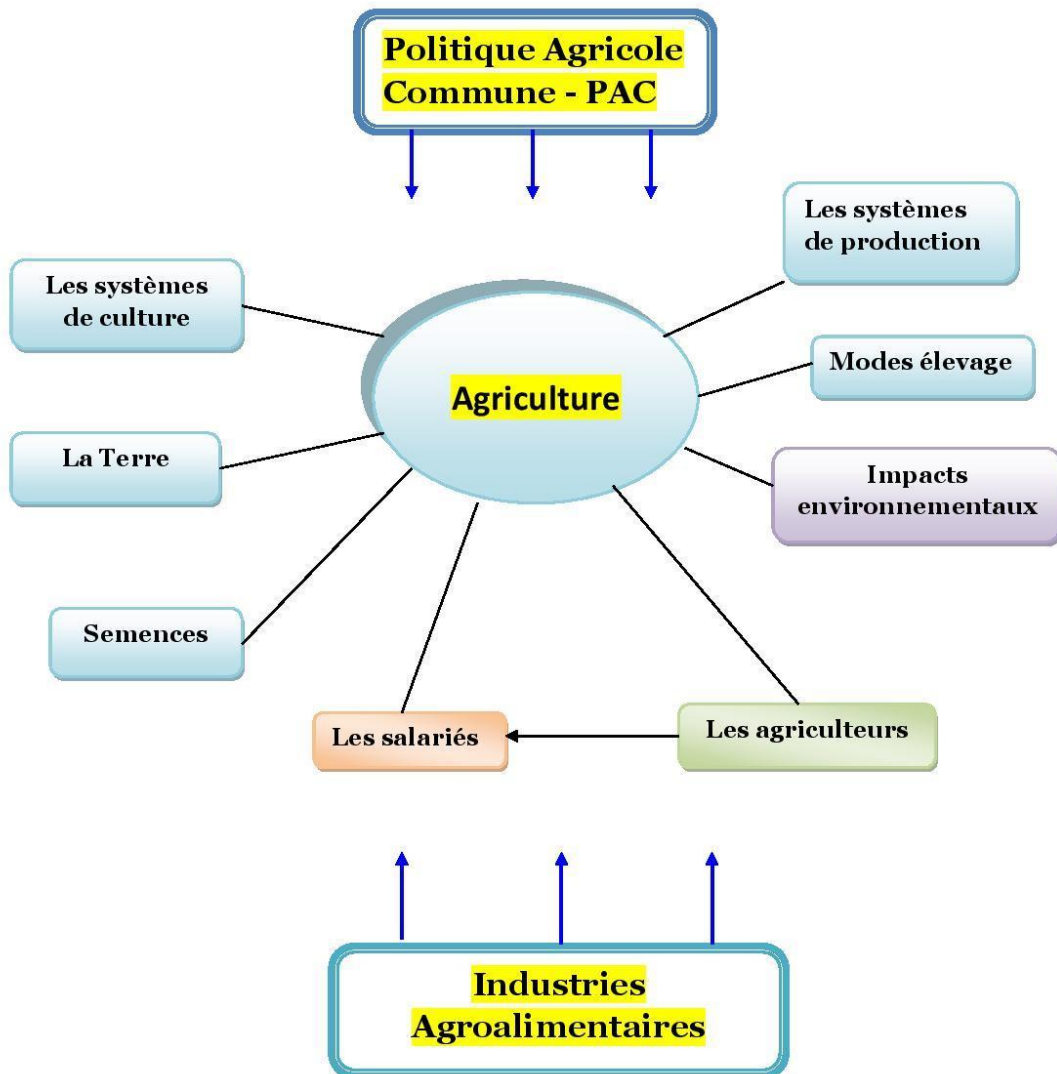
Politique Agricole Commune - PAC

Les systèmes de production

Les systèmes de culture

Modes élevage

Agriculture

La Terre

Impacts environnementaux

Semences

Les salariés

Les agriculteurs

Industries Agroalimentaires